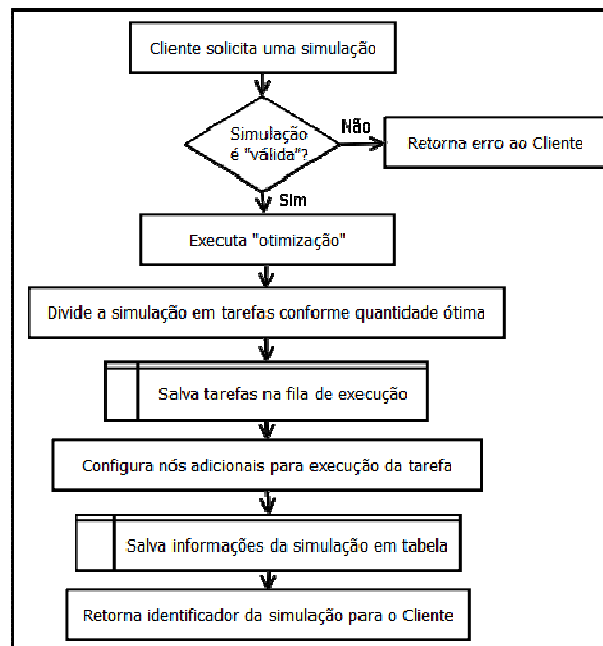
Cliente solicita uma simulação

Simulação é "válida"?

Não

Retorna erro ao Cliente

Sim

Executa "otimização"

Divide a simulação em tarefas conforme quantidade ótima

Salva tarefas na fila de execução

Configura nós adicionais para execução da tarefa

Salva informações da simulação em tabela

Retorna identificador da simulação para o Cliente